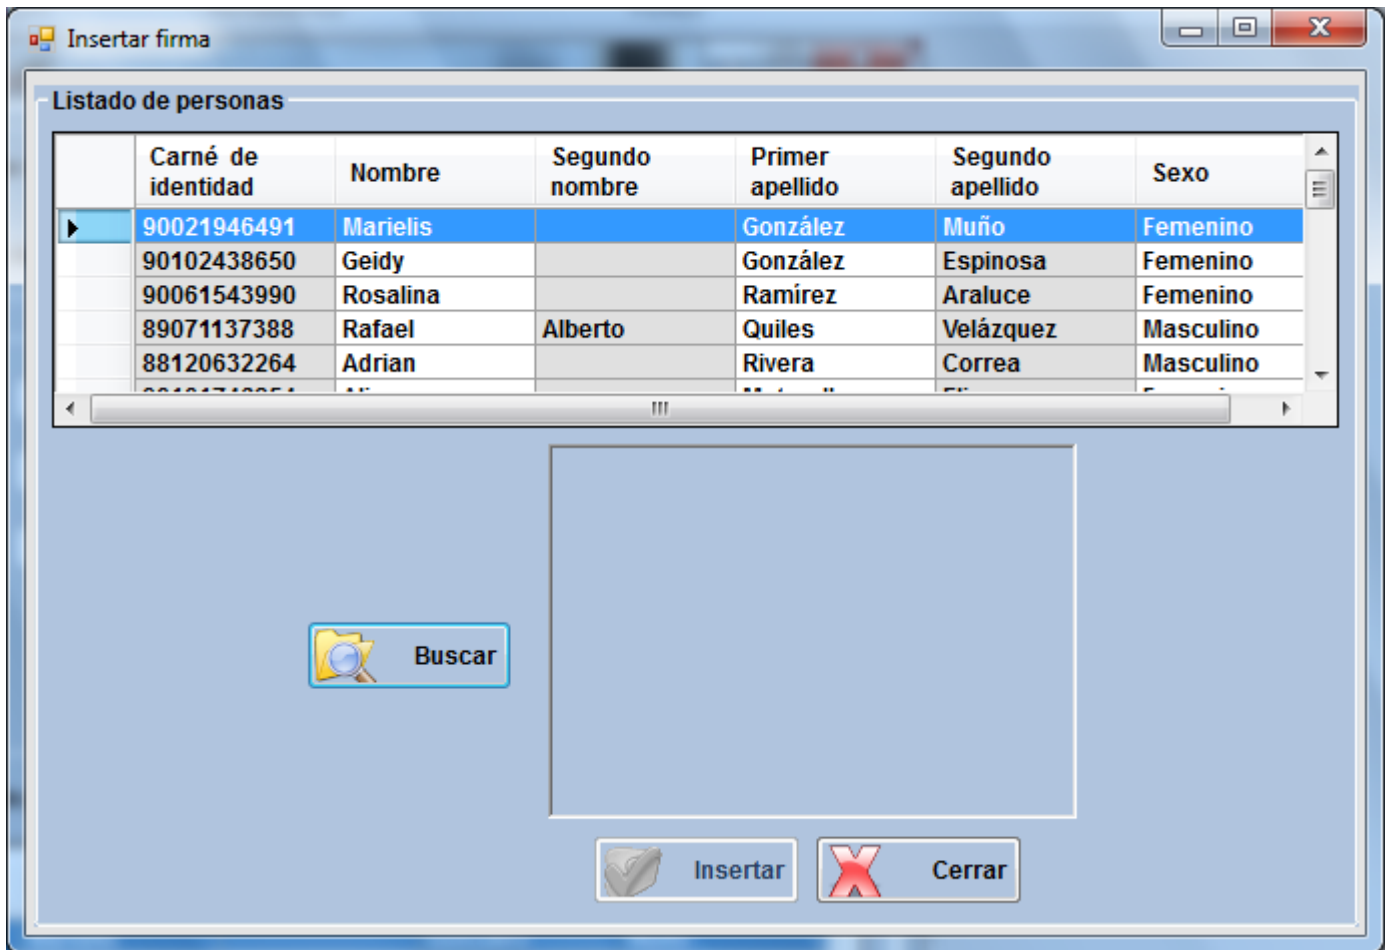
Insertar firma

Listado de personas

| | Carné de identidad | Nombre | Segundo nombre | Primer apellido | Segundo apellido | Sexo |
|---|---|---|---|---|---|---|
| ▶ | 90021946491 | Marielis | | González | Muño | Femenino |
| | 90102438650 | Geidy | | González | Espinosa | Femenino |
| | 90061543990 | Rosalina | | Ramírez | Araluce | Femenino |
| | 89071137388 | Rafael | Alberto | Quiles | Velázquez | Masculino |
| | 88120632264 | Adrian | | Rivera | Correa | Masculino |
| | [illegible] | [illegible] | | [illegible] | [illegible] | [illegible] |

Buscar

Insertar

Cerrar